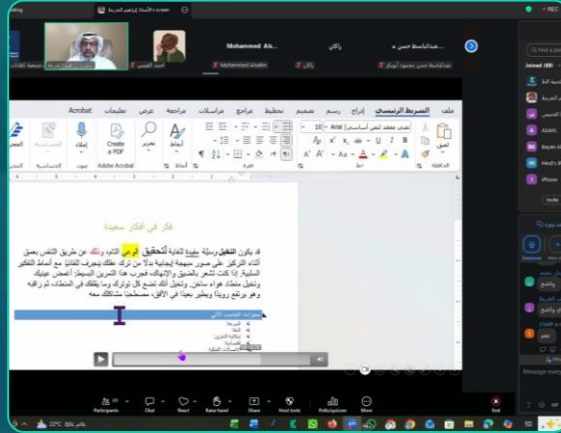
Mohammed Alz...
عبدالباسط حسن م...
زاكي
Mohammed Alsabri
أحمد القيسي
الأستاذ إبراهيم الشريدة
REC

ملف الشريط الرئيسي إدراج رسم تصميم تخطيط مراجع مراسلات مراجعة عرض تعليمات Acrobat
Arial 10
لصق
Create a PDF
Adobe Acrobat

فكر في أفكار سعيدة

قد يكون التنفس وسيلة مفيدة للغاية لتحقيق الوعي التام. وذلك عن طريق التنفس بعمق أثناء التركيز على صور ذهنية إيجابية بدلاً من تركك عقلك يتجرف تلقائياً مع أنماط التفكير السلبية. إذا كنت تشعر بالضيق والإنهاك، فجرب هذا التمرين البسيط: أغمض عينيك وتخيل منطاد هواء ساخن. وتخيل أنك تضع كل توترك وما يقلقك في المنطاد، ثم راقبه وهو يرتفع رويداً ويطير بعيداً في الأفق، مصطحباً مشاكلك معه

Joined
Participants Chat React Raise hand Share Host tools Polls/quizzes More End
22°C